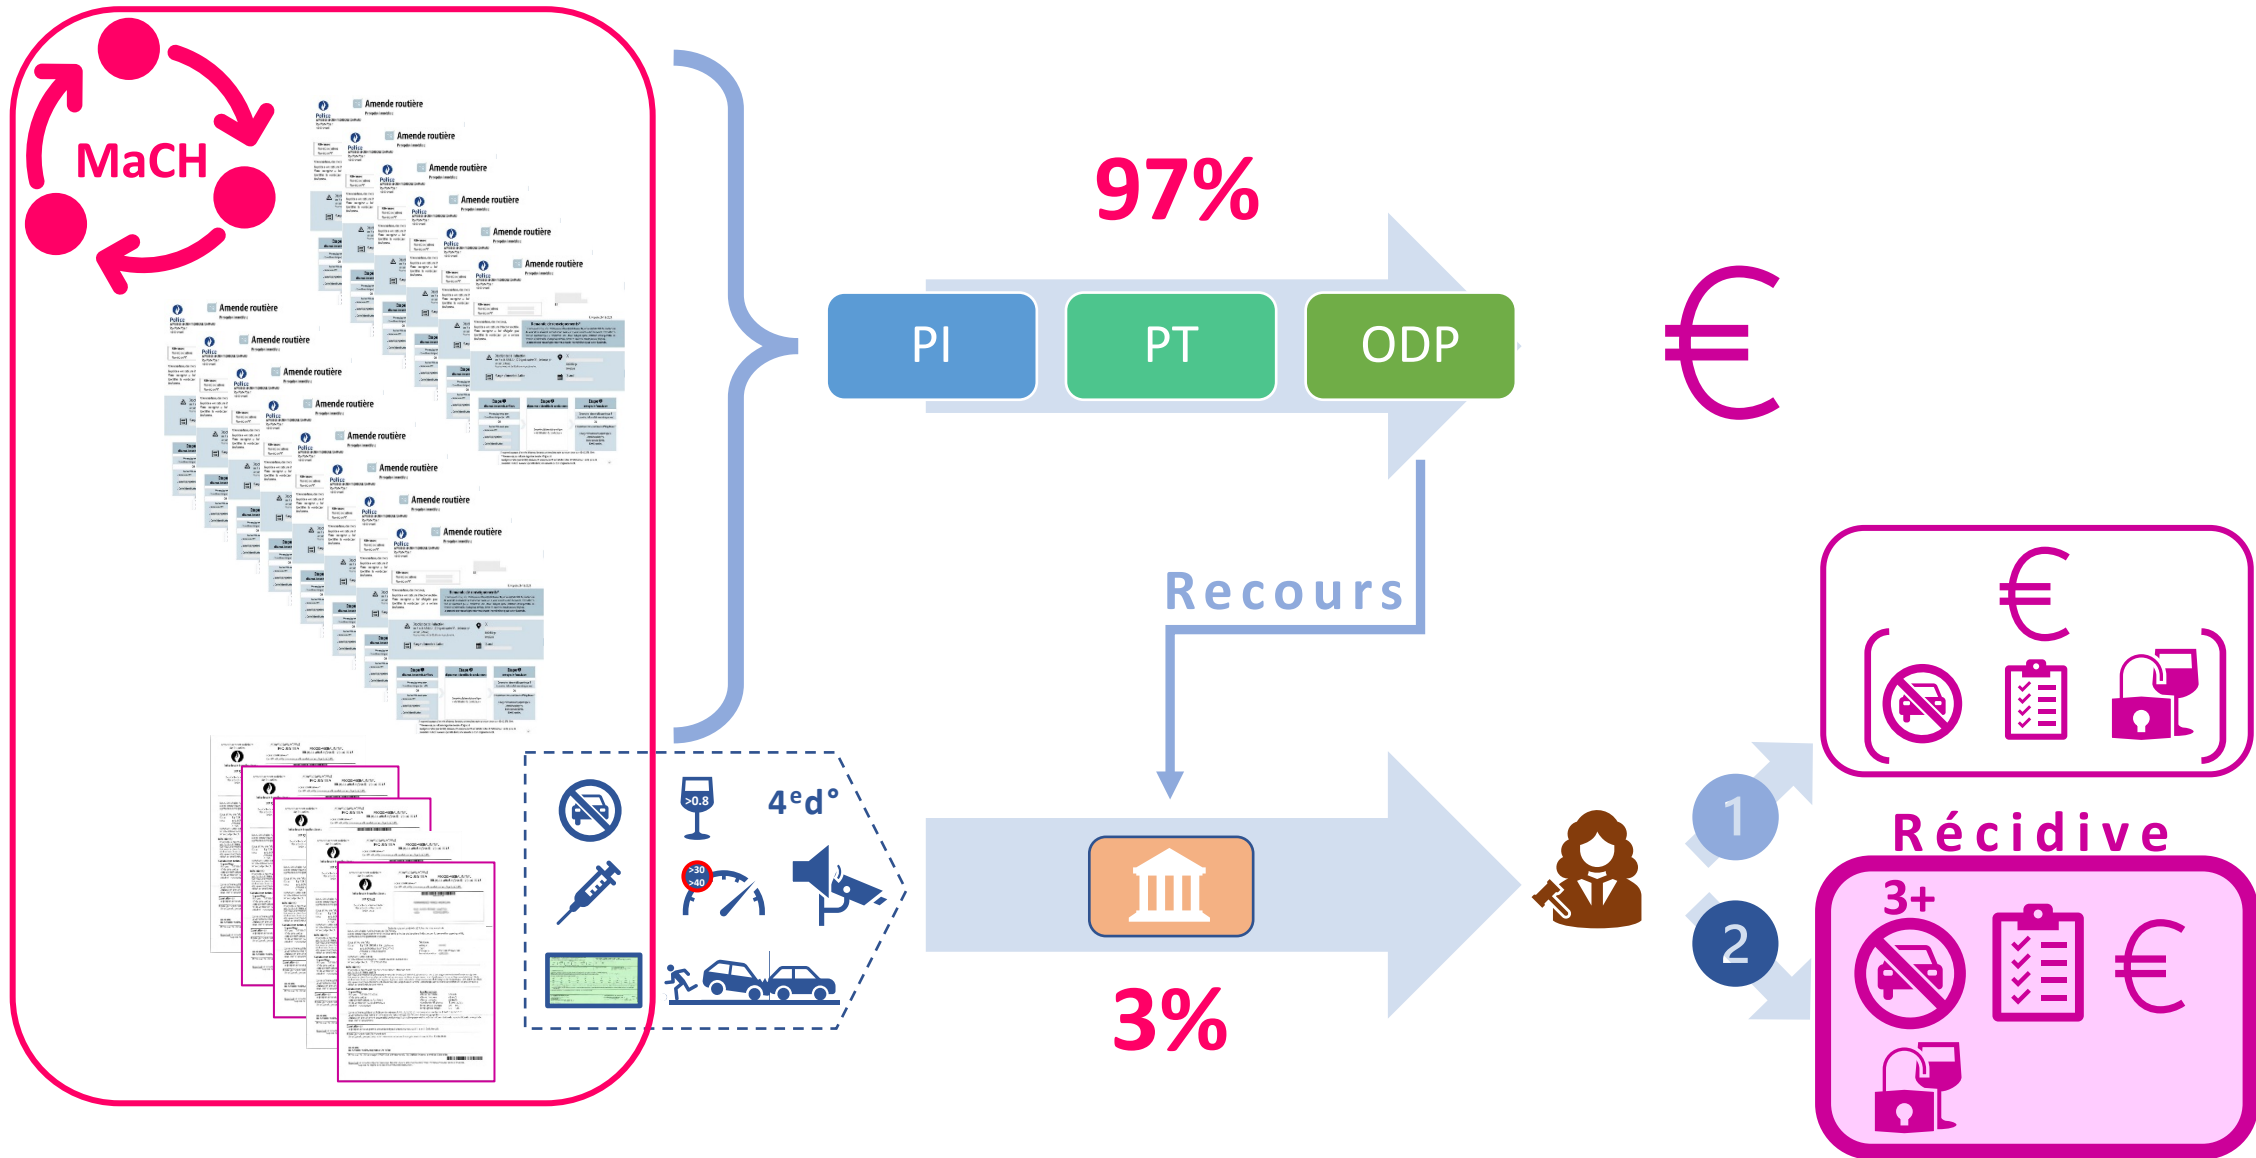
MaCH

Amende routière
Amende routière
Amende routière
Amende routière
Amende routière
Amende routière
Amende routière
Amende routière
Amende routière
Amende routière
Amende routière
Amende routière
Amende routière
Amende routière

97%

PI
PT
ODP

€

Recours

>0.8
$4^e d°$
>30
>40

3%

€

1
2

Récidive

3+

€